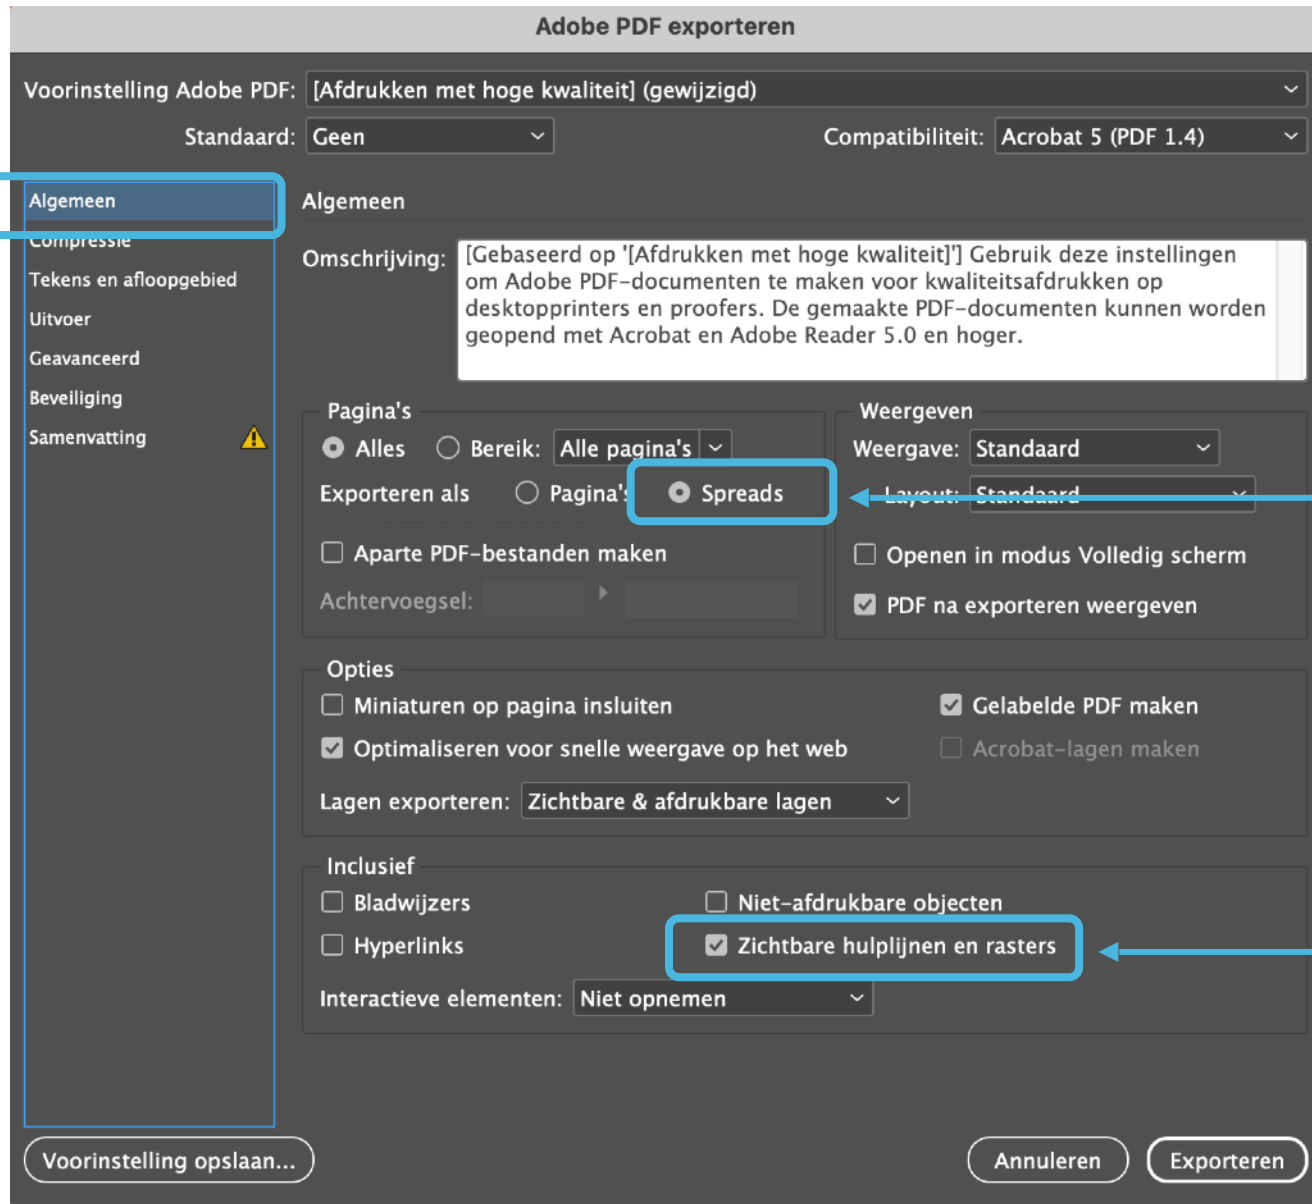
Adobe PDF exporteren

Voorinstelling Adobe PDF: [Afdrukken met hoge kwaliteit] (gewijzigd)

Standaard: Geen

Compatibiliteit: Acrobat 5 (PDF 1.4)

Algemeen
Compressie
Tekens en afloopgebied
Uitvoer
Geavanceerd
Beveiliging
Samenvatting

Algemeen

Omschrijving: [Gebaseerd op '[Afdrukken met hoge kwaliteit]'] Gebruik deze instellingen om Adobe PDF-documenten te maken voor kwaliteitsafdrukken op desktopprinters en proofers. De gemaakte PDF-documenten kunnen worden geopend met Acrobat en Adobe Reader 5.0 en hoger.

Pagina's
Alles
Bereik: Alle pagina's
Exporteren als
Pagina's
Spreads
Aparte PDF-bestanden maken
Achtervoegsel:

Weergeven
Weergave: Standaard
Layout: Standaard
Openen in modus Volledig scherm
PDF na exporteren weergeven

Opties
Miniaturen op pagina insluiten
Optimaliseren voor snelle weergave op het web
Gelabelde PDF maken
Acrobat-lagen maken
Lagen exporteren: Zichtbare & afdrukbare lagen

Inclusief
Bladwijzers
Hyperlinks
Niet-afdrukbare objecten
Zichtbare hulplijnen en rasters
Interactieve elementen: Niet opnemen

Voorinstelling opslaan...
Annuleren
Exporteren